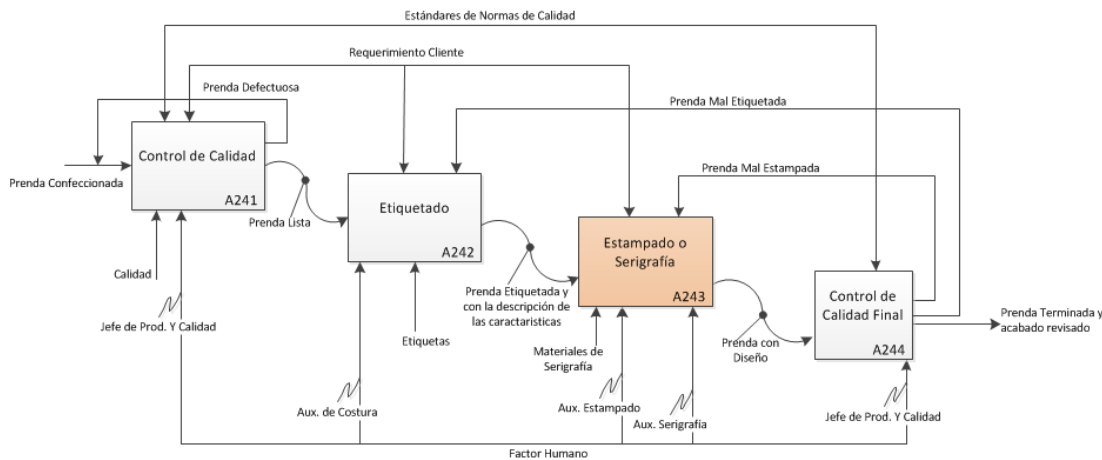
Estándares de Normas de Calidad

Requerimiento Cliente

Prenda Defectuosa

Prenda Mal Etiquetada

Control de Calidad

A241

Prenda Confeccionada

Prenda Mal Estampada

Etiquetado

A242

Prenda Lista

Estampado o Serigrafía

A243

Calidad

Prenda Etiquetada y con la descripción de las caracteristicas

Control de Calidad Final

A244

Prenda Terminada y acabado revisado

Jefe de Prod. Y Calidad

Etiquetas

Materiales de Serigrafía

Prenda con Diseño

Aux. de Costura

Aux. Estampado

Aux. Serigrafía

Jefe de Prod. Y Calidad

Factor Humano